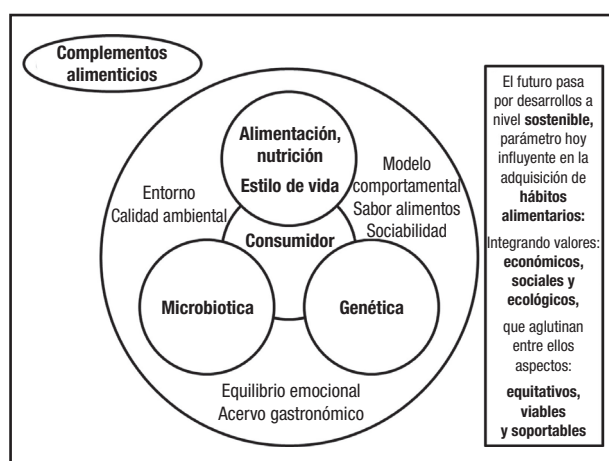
Complementos alimenticios

Alimentación, nutrición
Estilo de vida

Entorno
Calidad ambiental

Modelo comportamental
Sabor alimentos
Sociabilidad

Consumidor

Microbiotica

Genética

Equilibrio emocional
Acervo gastronómico

El futuro pasa por desarrollos a nivel **sostenible,** parámetro hoy influyente en la adquisición de **hábitos alimentarios:**

Integrando valores: **económicos, sociales y ecológicos,**

que aglutinan entre ellos aspectos:

**equitativos, viables y soportables**